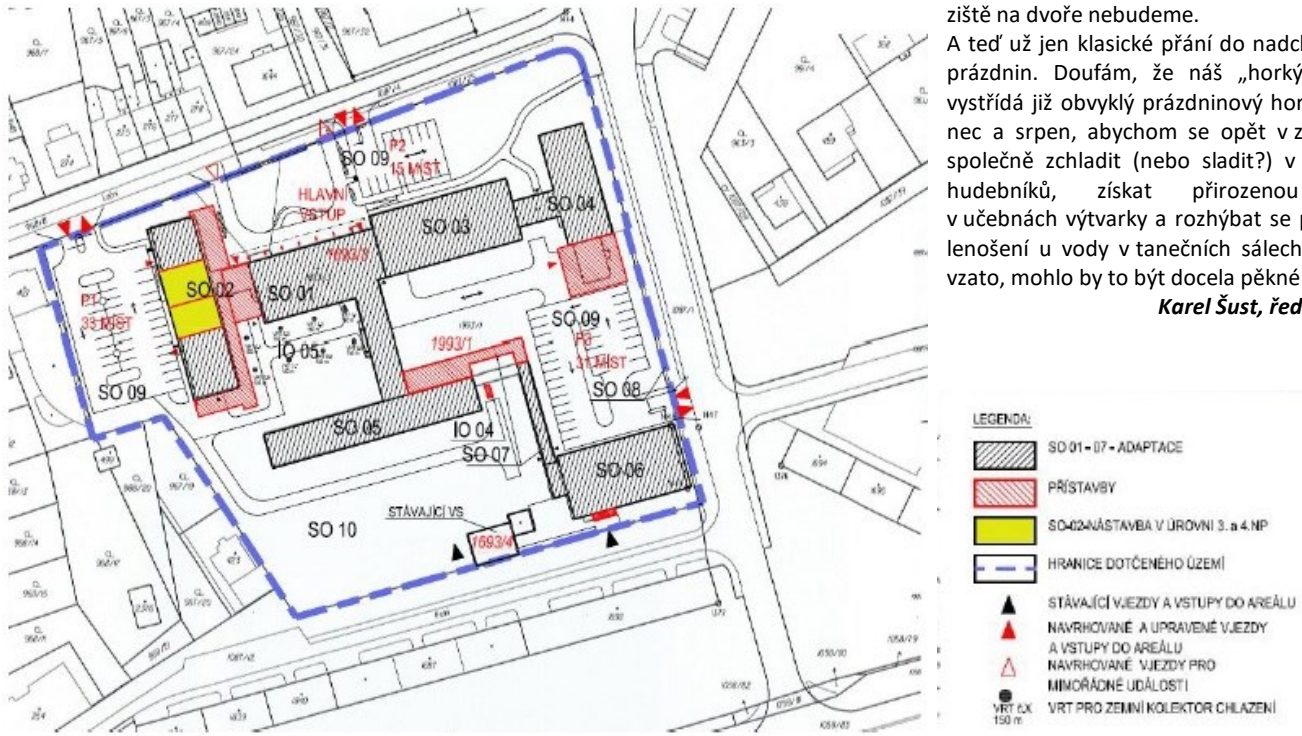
SO 09
P2
15 MÍST
HLAVNÍ
VSTUP
SO 03
SO 04
SO 02
SO 01
P1
33 MÍST
IO 05
SO 09
P3
31 MÍST
1993/1
SO 09
SO 08
SO 05
IO 04
SO 07
SO 06
STÁVAJÍCÍ VS
1993/4
SO 10

zíště na dvoře nebudeme.

A teď už jen klasické přání do nadc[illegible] prázdnin. Doufám, že náš „horký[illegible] vystřídá již obvyklý prázdninový hor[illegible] nec a srpen, abychom se opět v z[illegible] společně zchladit (nebo sladit?) v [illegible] hudebníků, získat přirozenou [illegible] v učebnách výtvarky a rozhýbat se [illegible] lenošení u vody v tanečních sálech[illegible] vzato, mohlo by to být docela pěkné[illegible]

Karel Šust, řed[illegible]

LEGENDA:
SO 01 - 07 - ADAPTACE
PŘÍSTAVBY
SO-02-NÁSTAVBA V ÚROVNI 3. a 4.NP
HRANICE DOTČENÉHO ÚZEMÍ
STÁVAJÍCÍ VJEZDY A VSTUPY DO AREÁLU
NAVRHOVANÉ A UPRAVENÉ VJEZDY A VSTUPY DO AREÁLU
NAVRHOVANÉ VJEZDY PRO MIMOŘÁDNÉ UDÁLOSTI
VRT 6X 150 m
VRT PRO ZEMNÍ KOLEKTOR CHLAZENÍ